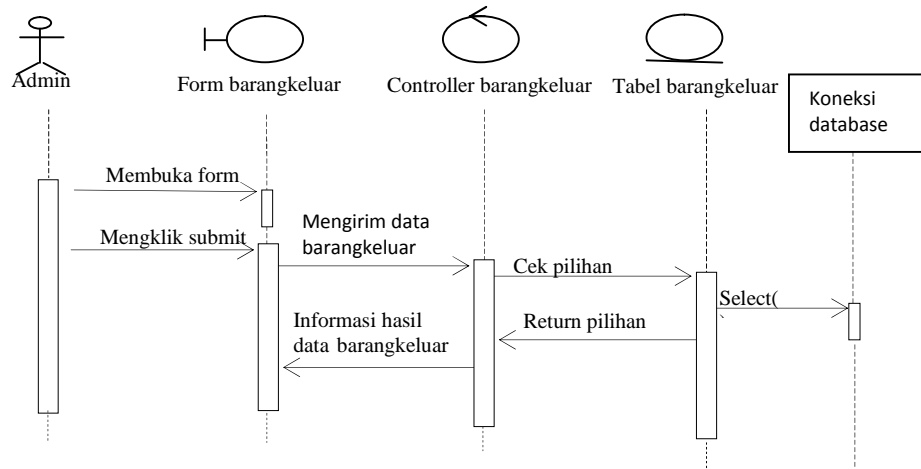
Admin

Form barangkeluar

Controller barangkeluar

Tabel barangkeluar

Koneksi database

Membuka form

Mengklik submit

Mengirim data barangkeluar

Cek pilihan

Select(

Informasi hasil data barangkeluar

Return pilihan